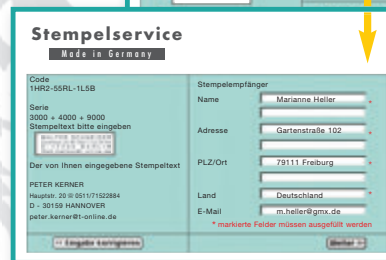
Stempelservice
Made in Germany

Code
1HR2-55RL-1L5B

Serie
3000 + 4000 + 9000
Stempeltext bitte eingeben

Der von Ihnen eingegebene Stempeltext

PETER KERNER
Hauptstr. 20 ☏ 0511/71322884
D - 30159 HANNOVER
peter.kerner@t-online.de

Stempelempfänger

| | |
|---|---|
| Name | Marianne Heller * |
| Adresse | Gartenstraße 102 * |
| PLZ/Ort | 79111 Freiburg * |
| Land | Deutschland * |
| E-Mail | m.heller@gmx.de |

* markierte Felder müssen ausgefüllt werden

<< Eingabe korrigieren

Weiter >>